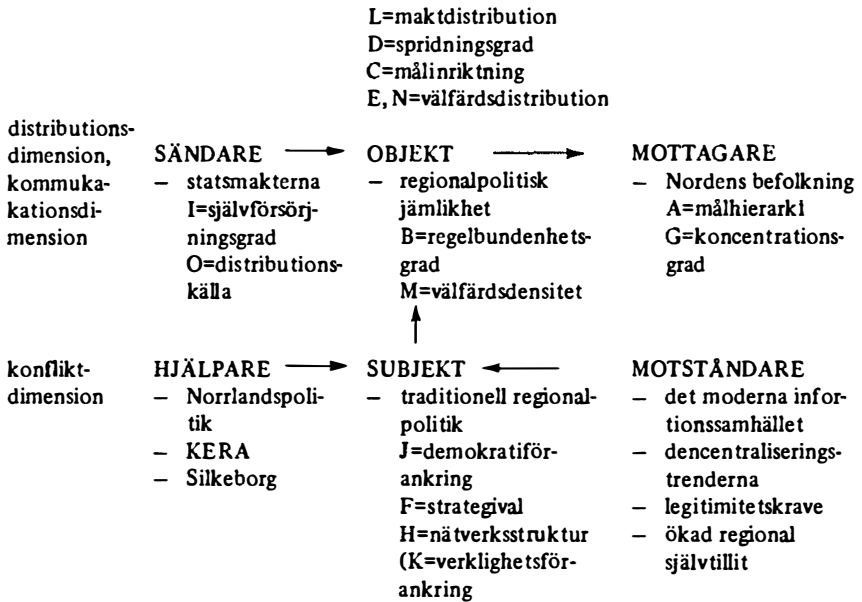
L=maktdistribution
D=spridningsgrad
C=målinriktning
E, N=välfärdsdistribution

distributionsdimension, kommukakationsdimension

SÄNDARE

– statsmakterna
I=självförsörjningsgrad
O=distributionskälla

OBJEKT

– regionalpolitisk jämlikhet
B=regelbundenhetsgrad
M=välfärdsdensitet

MOTTAGARE

– Nordens befolkning
A=målhierarki
G=koncentrationsgrad

konfliktdimension

HJÄLPARE

– Norrlandspolitik
– KERA
– Silkeborg

SUBJEKT

– traditionell regionalpolitik
J=demokratiförankring
F=strategival
H=nätverksstruktur
(K=verklighetsförankring

MOTSTÅNDARE

– det moderna infortionssamhället
– dencentraliseringstrenderna
– legitimitetskrave
– ökad regional självtillit